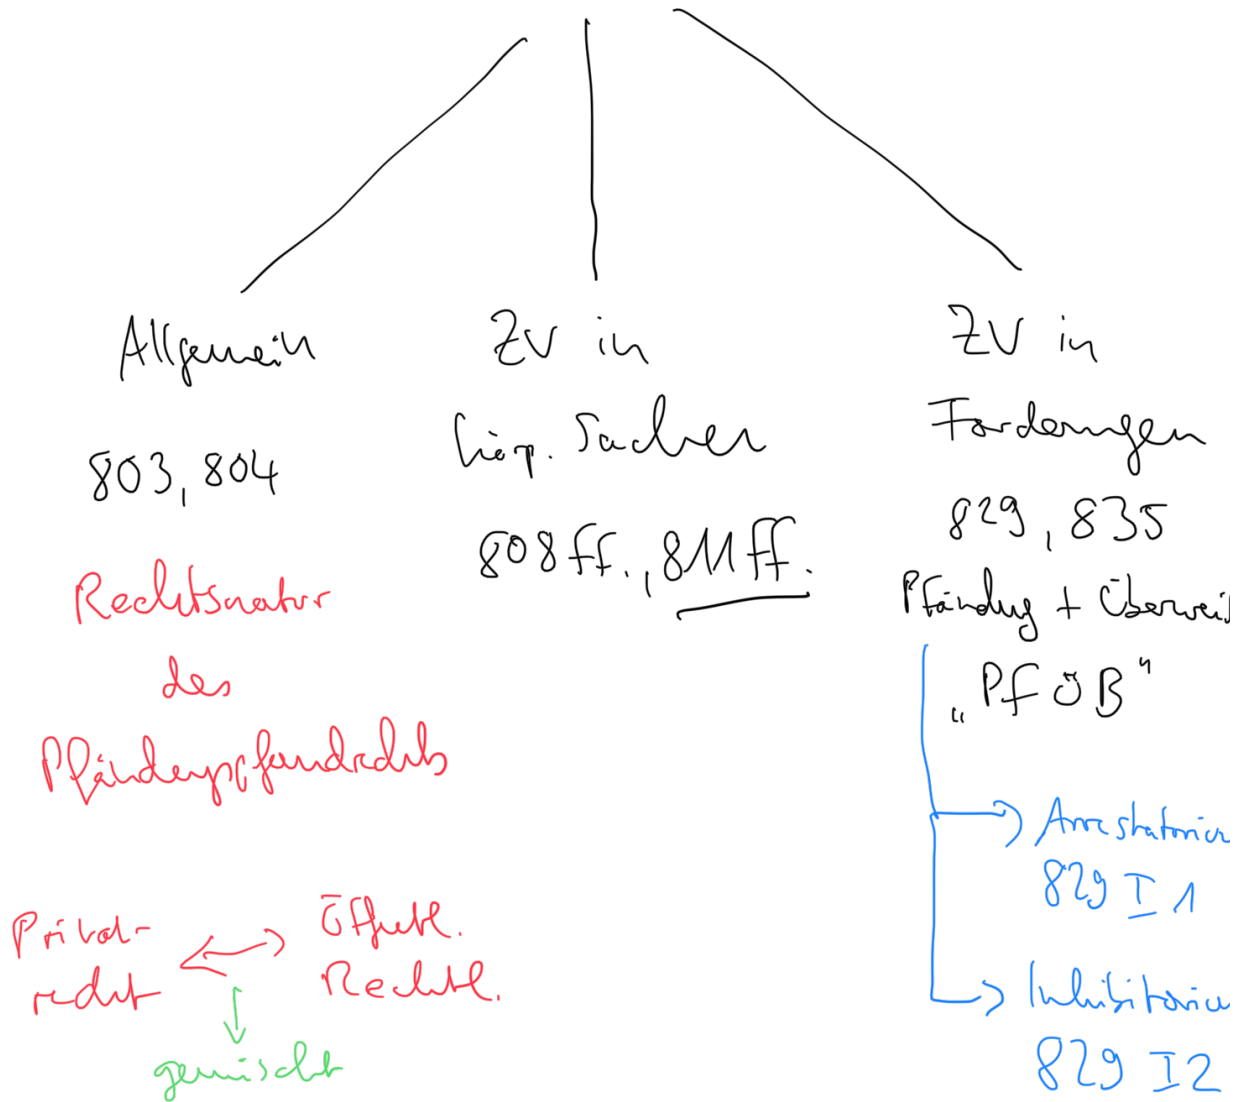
Allgemein

803, 804

Rechtsnatur des Pfändungspfandrechts

Privatrecht ⟷ Öffentl. Rechtl.

gemischt

ZV in körp. Sachen

808 ff., 811 ff.

ZV in Forderungen

829, 835

Pfändung + Überweis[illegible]

„PfÜB"

Arrestatorium 829 I 1

Inhibitorium 829 I 2